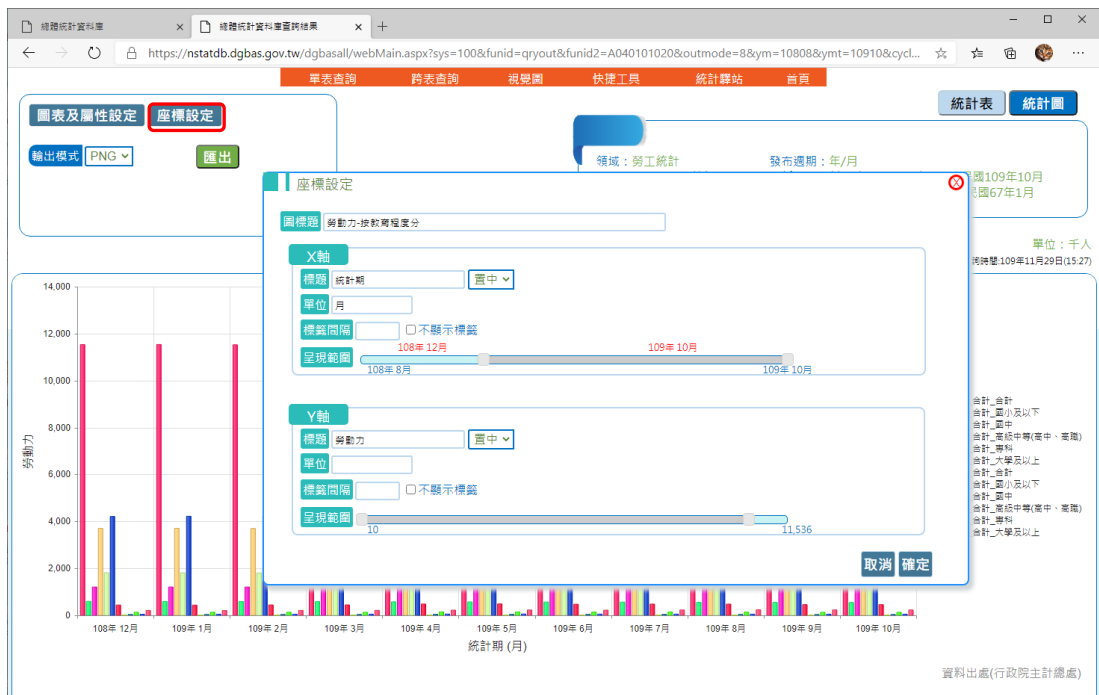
總體統計資料庫 ×
總體統計資料庫查詢結果 ×
+
https://nstatdb.dgbas.gov.tw/dgbasall/webMain.aspx?sys=100&funid=qryout&funid2=A040101020&outmode=8&ym=10808&ymt=10910&cycl...

單表查詢 跨表查詢 視覺圖 快捷工具 統計驛站 首頁

圖表及屬性設定 座標設定
輸出模式 PNG 匯出

統計表 統計圖

領域：勞工統計 發布週期：年/月
民國109年10月
民國67年1月

單位：千人
更新時間:109年11月29日(15:27)

座標設定
圖標題 勞動力-按教育程度分

X軸
標題 統計期 置中
單位 月
標籤間隔 □不顯示標籤
呈現範圍 108年 12月 109年 10月
108年 8月 109年 10月

Y軸
標題 勞動力 置中
單位
標籤間隔 □不顯示標籤
呈現範圍
10 11,536

取消 確定

14,000
12,000
10,000
8,000
6,000
4,000
2,000
0
勞動力
108年 12月 109年 1月 109年 2月 109年 3月 109年 4月 109年 5月 109年 6月 109年 7月 109年 8月 109年 9月 109年 10月
統計期 (月)

合計_合計
合計_國小及以下
合計_國中
合計_高級中等(高中、高職)
合計_專科
合計_大學及以上
合計_合計
合計_國小及以下
合計_國中
合計_高級中等(高中、高職)
合計_專科
合計_大學及以上

資料出處(行政院主計總處)